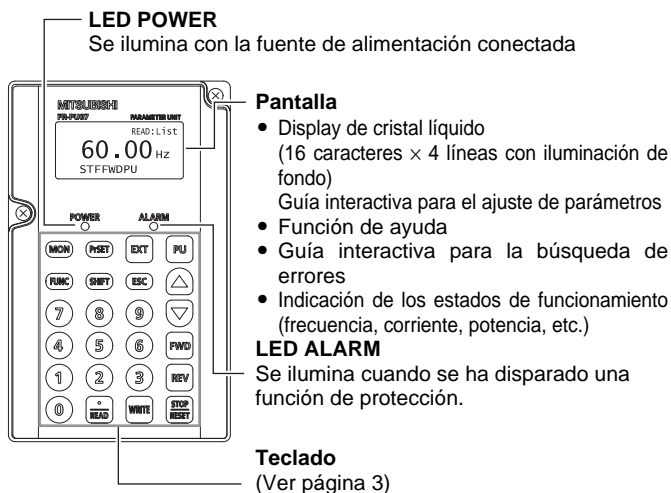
LED POWER
Se ilumina con la fuente de alimentación conectada

MITSUBISHI
FR-PU07
PARAMETER UNIT
READ:List
60.00Hz
STFFWDPU

POWER
ALARM

MON
PrSET
EXT
PU
FUNC
SHIFT
ESC
7
8
9
4
5
6
FWD
1
2
3
REV
0
READ
WRITE
STOP RESET

Pantalla
• Display de cristal líquido (16 caracteres $\times$ 4 líneas con iluminación de fondo)
Guía interactiva para el ajuste de parámetros
• Función de ayuda
• Guía interactiva para la búsqueda de errores
• Indicación de los estados de funcionamiento (frecuencia, corriente, potencia, etc.)

LED ALARM
Se ilumina cuando se ha disparado una función de protección.

Teclado
(Ver página 3)